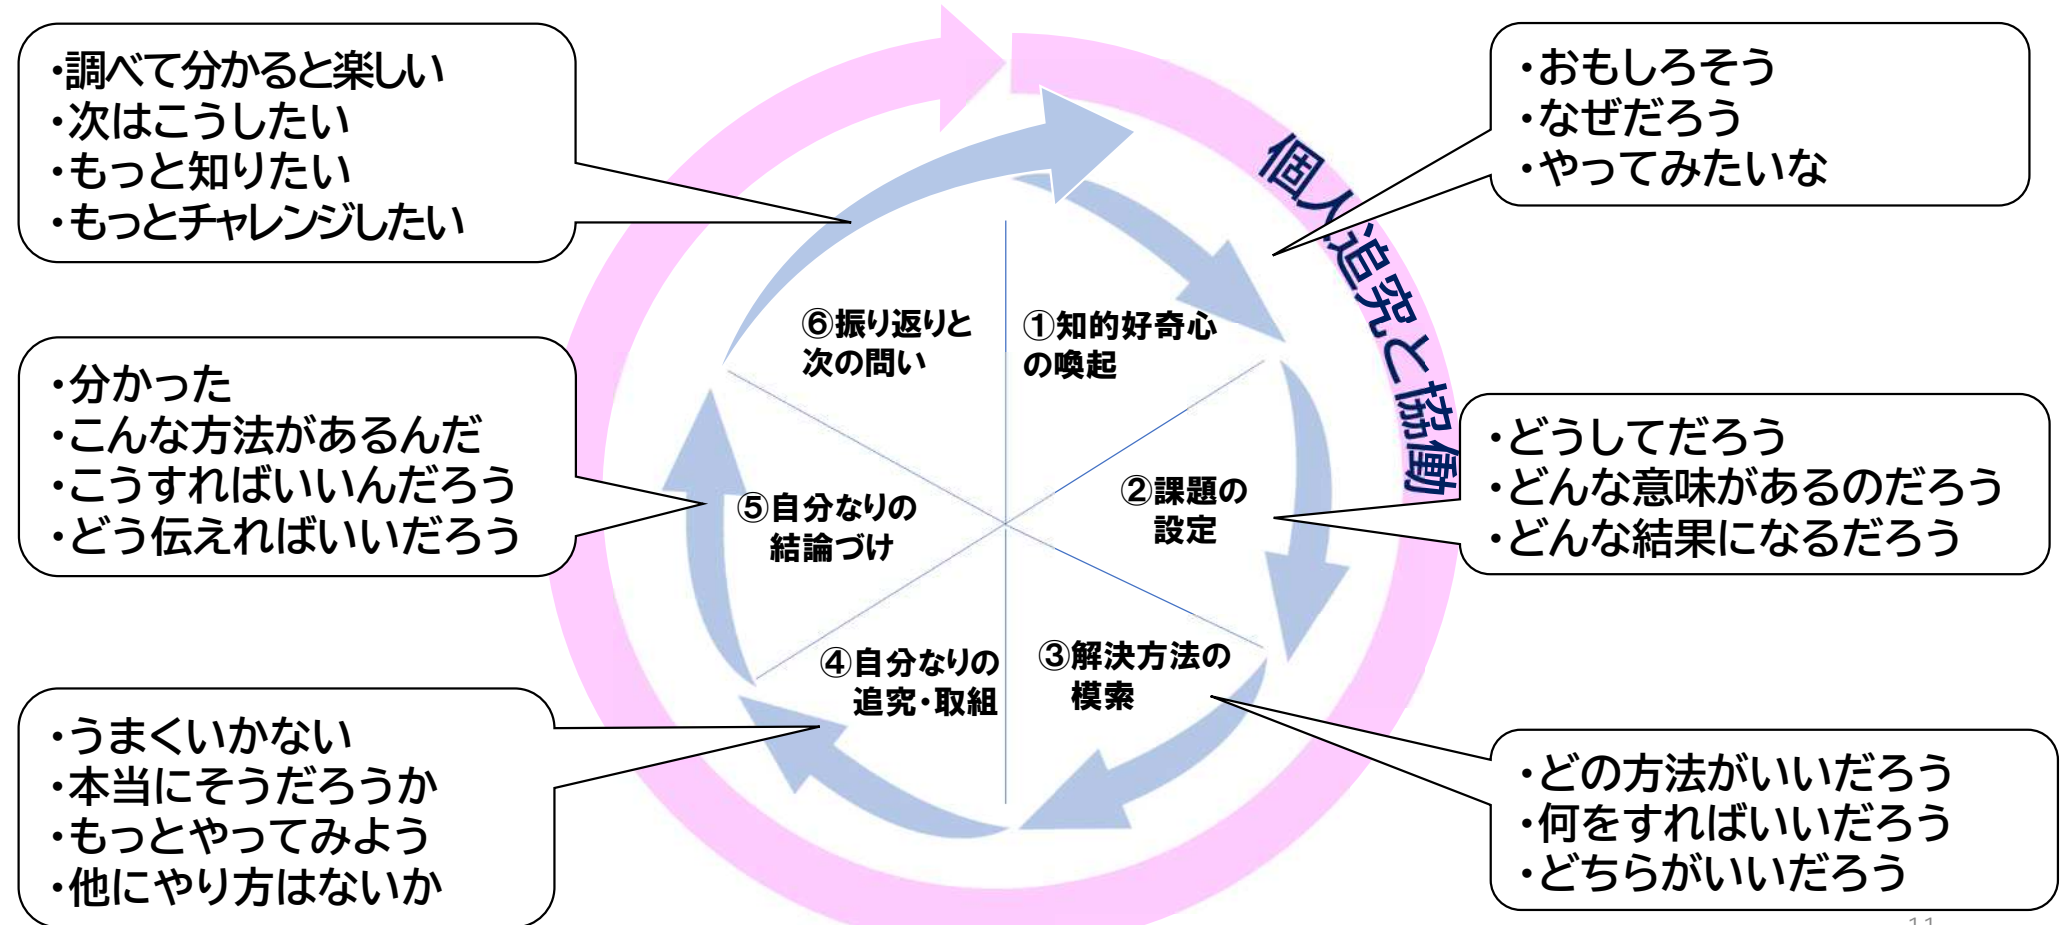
・調べて分かると楽しい
・次はこうしたい
・もっと知りたい
・もっとチャレンジしたい

・おもしろそう
・なぜだろう
・やってみたいな

個人追究と協働

⑥振り返りと次の問い

①知的好奇心の喚起

・分かった
・こんな方法があるんだ
・こうすればいいんだろう
・どう伝えればいいだろう

⑤自分なりの結論づけ

②課題の設定

・どうしてだろう
・どんな意味があるのだろう
・どんな結果になるだろう

④自分なりの追究・取組

③解決方法の模索

・うまくいかない
・本当にそうだろうか
・もっとやってみよう
・他にやり方はないか

・どの方法がいいだろう
・何をすればいいだろう
・どちらがいいだろう

11